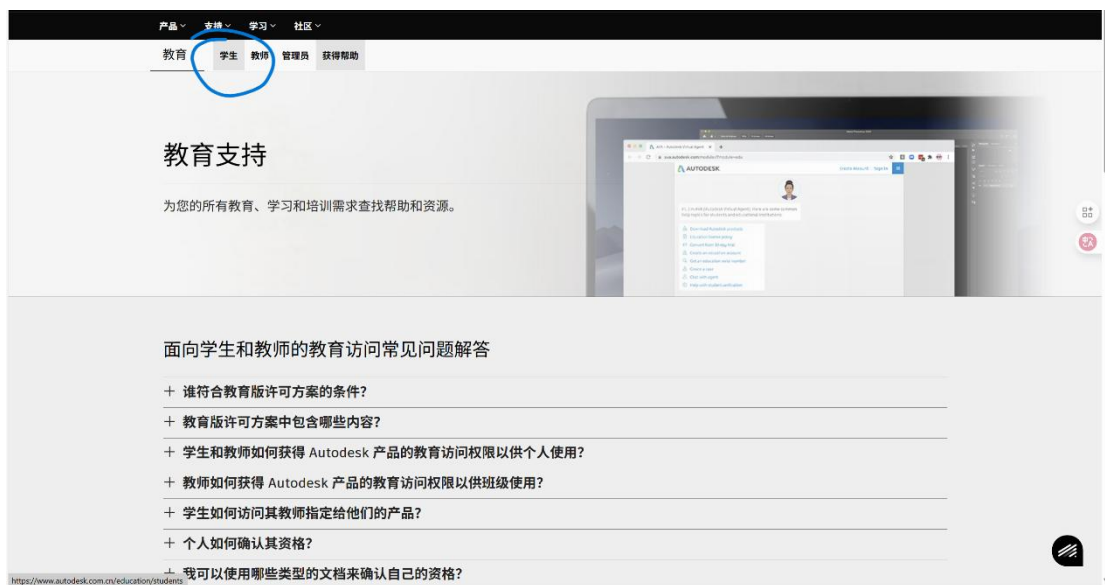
产品 ∨ 支持 ∨ 学习 ∨ 社区 ∨

教育 学生 教师 管理员 获得帮助

教育支持

为您的所有教育、学习和培训需求查找帮助和资源。

AUTODESK

面向学生和教师的教育访问常见问题解答

+ 谁符合教育版许可方案的条件?

+ 教育版许可方案中包含哪些内容?

+ 学生和教师如何获得 Autodesk 产品的教育访问权限以供个人使用?

+ 教师如何获得 Autodesk 产品的教育访问权限以供班级使用?

+ 学生如何访问其教师指定给他们的产品?

+ 个人如何确认其资格?

+ 我可以使用哪些类型的文档来确认自己的资格?

https://www.autodesk.com.cn/education/students